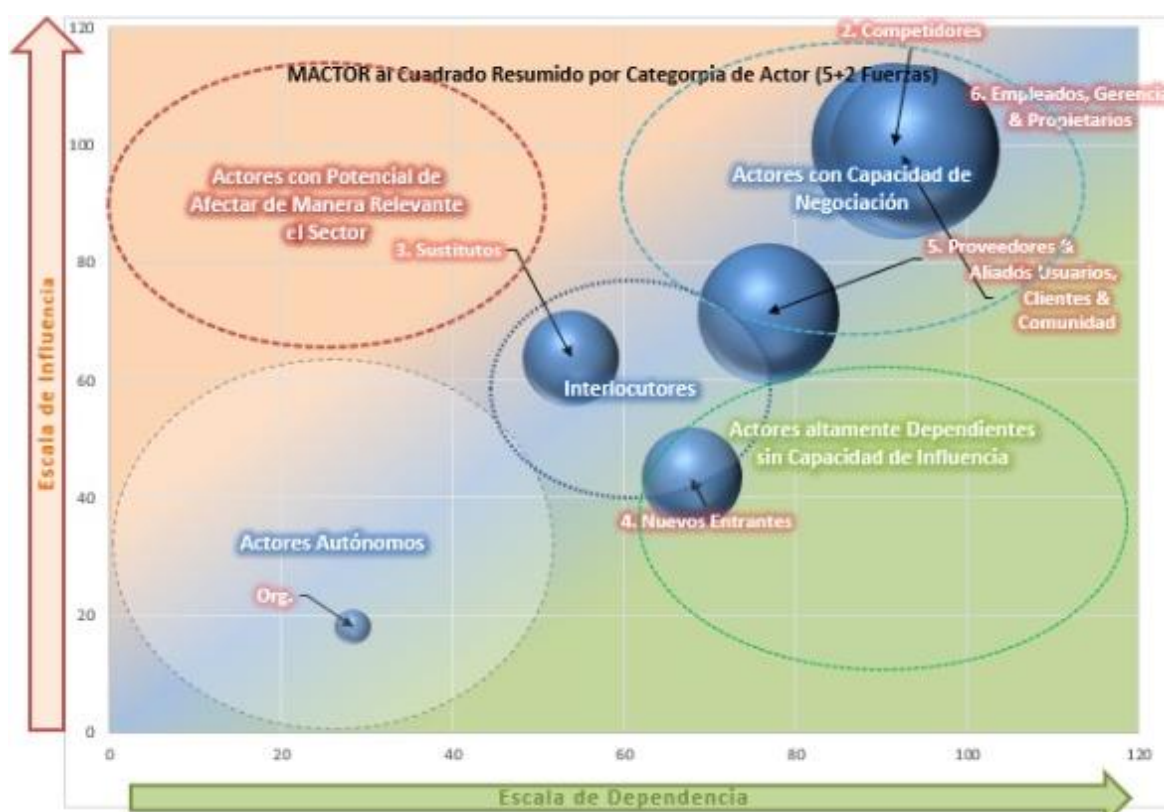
MACTOR al Cuadrado Resumido por Categorpia de Actor (5+2 Fuerzas)

2. Competidores

6. Empleados, Gerencia & Propietarios

Actores con Potencial de Afectar de Manera Relevante el Sector

Actores con Capacidad de Negociación

3. Sustitutos

5. Proveedores & Aliados Usuarios, Clientes & Comunidad

Interlocutores

Actores altamente Dependientes sin Capacidad de Influencia

4. Nuevos Entrantes

Actores Autónomos

Org.

Escala de Influencia

Escala de Dependencia

120
100
80
60
40
20
0

0
20
40
60
80
100
120